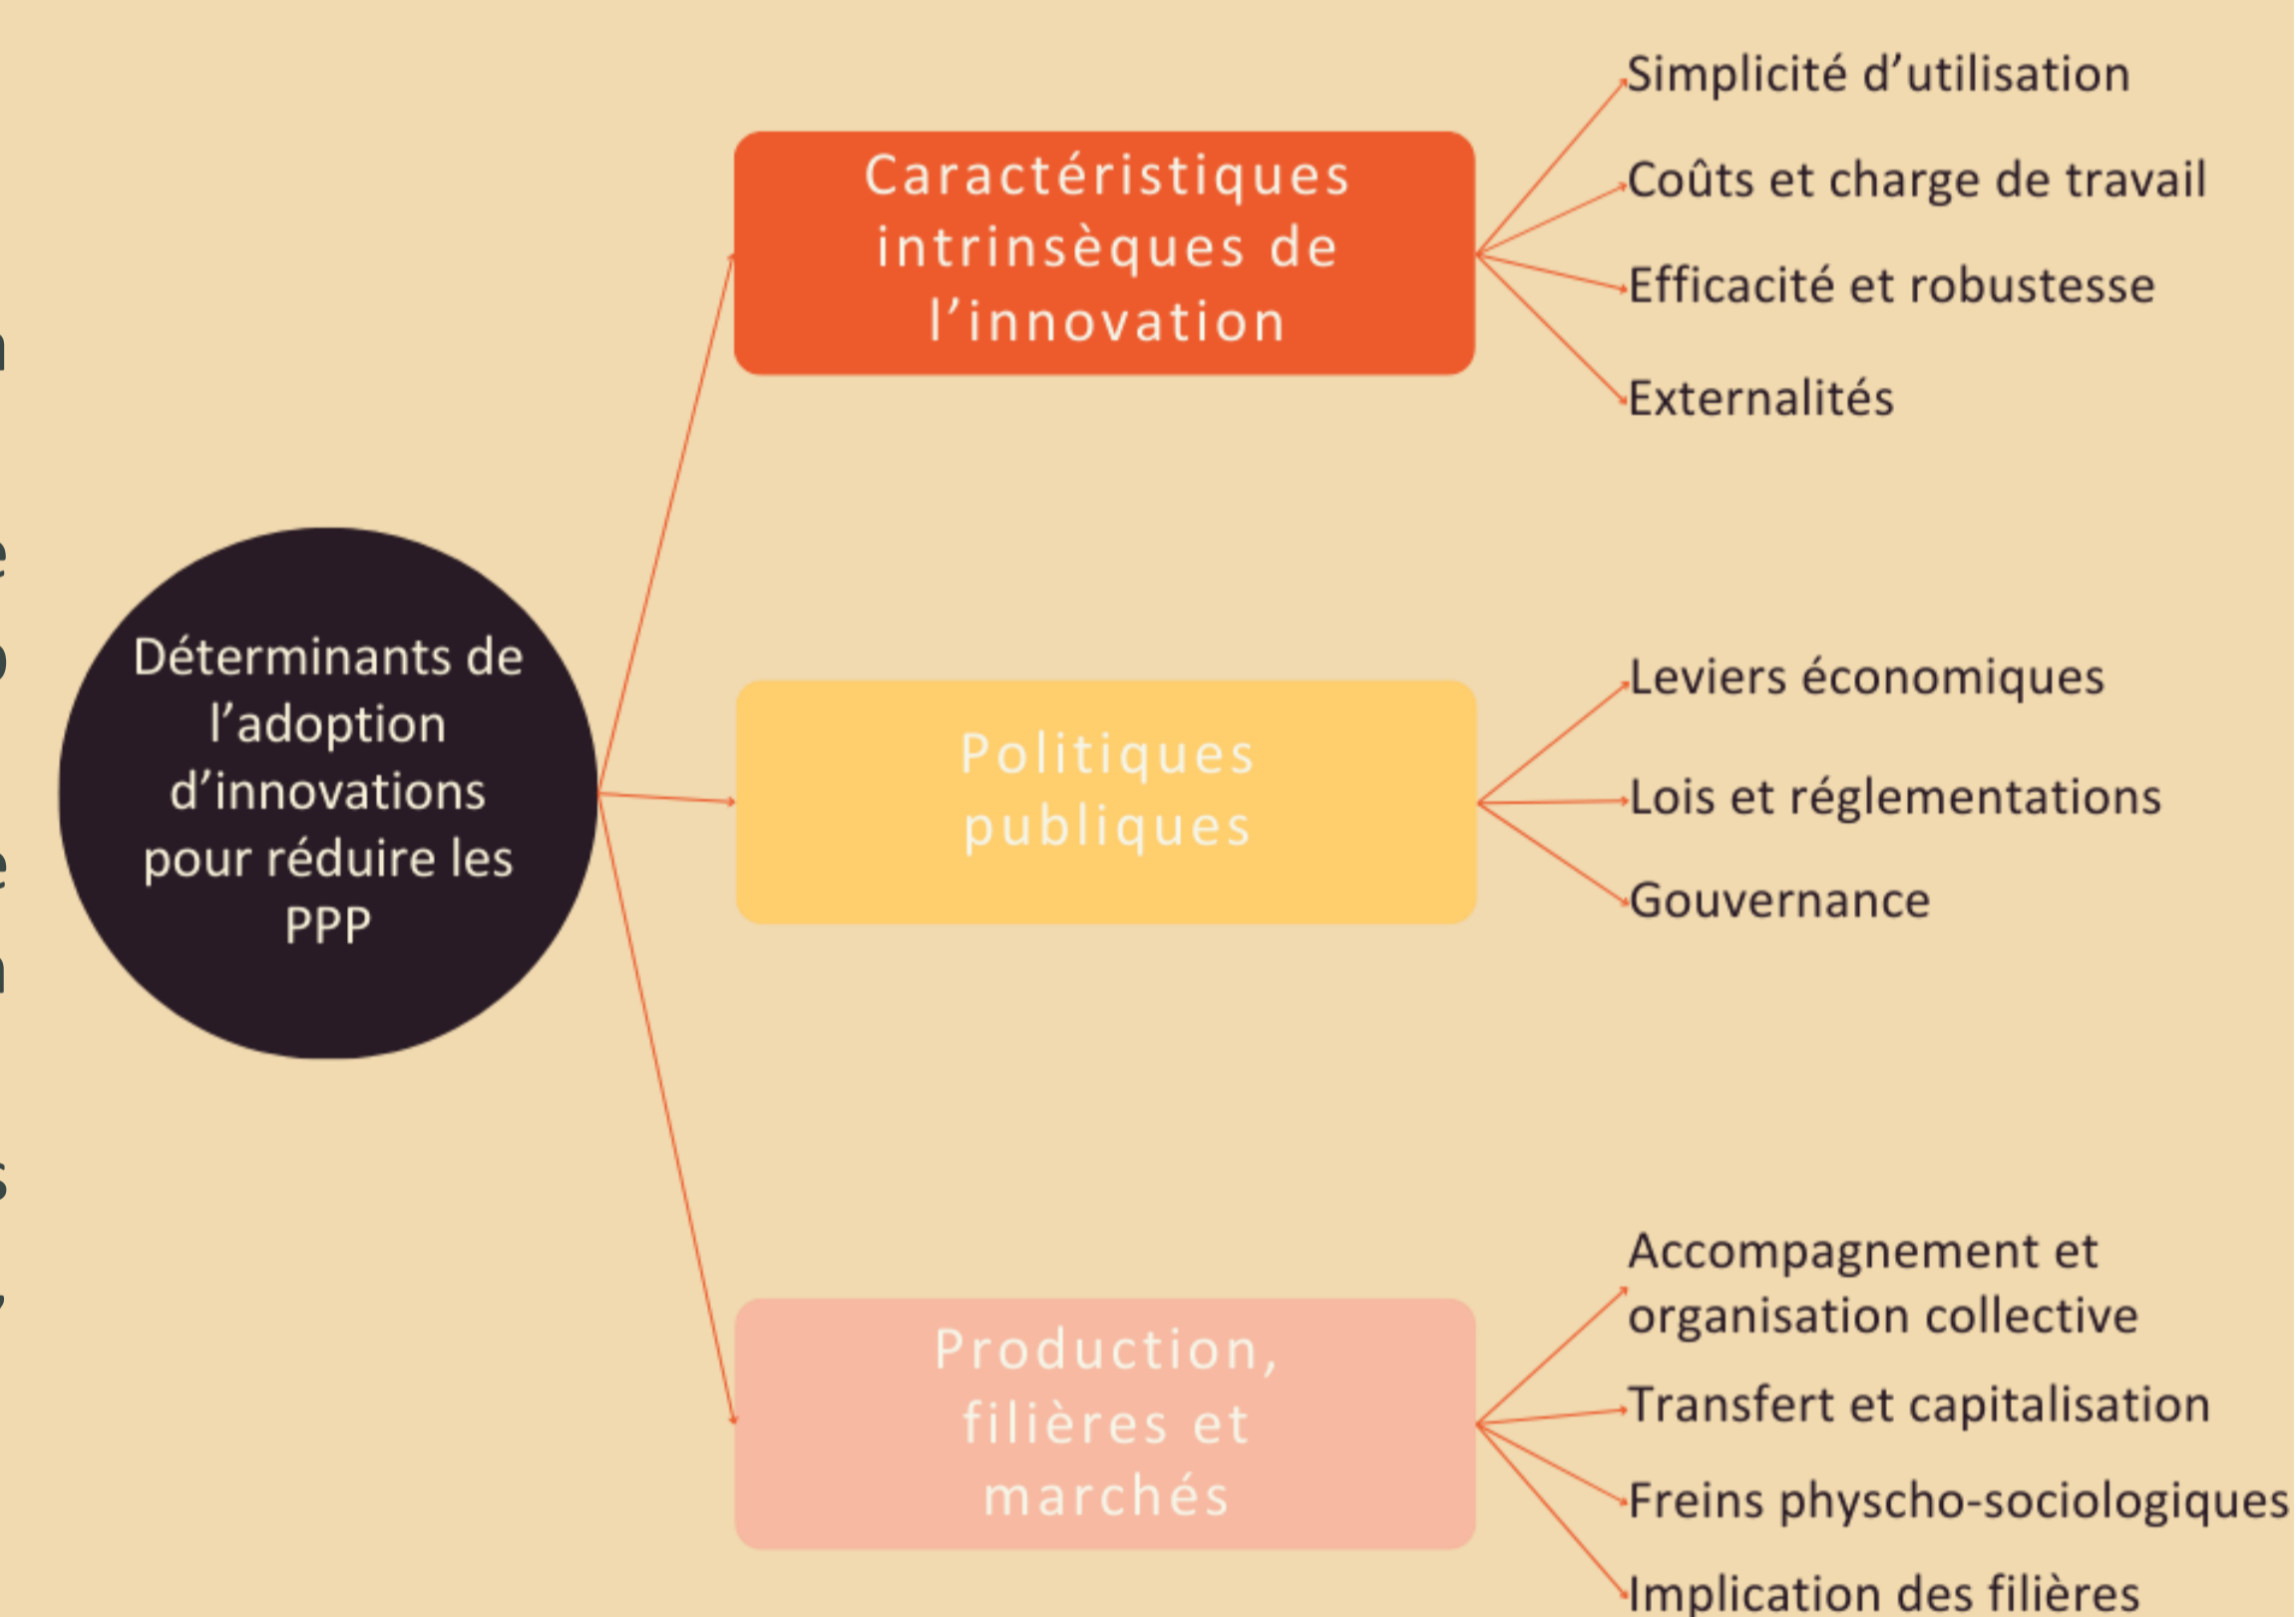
Déterminants de l'adoption d'innovations pour réduire les PPP

Caractéristiques intrinsèques de l'innovation

Simplicité d'utilisation

Coûts et charge de travail

Efficacité et robustesse

Externalités

Politiques publiques

Leviers économiques

Lois et réglementations

Gouvernance

Production, filières et marchés

Accompagnement et organisation collective

Transfert et capitalisation

Freins physcho-sociologiques

Implication des filières